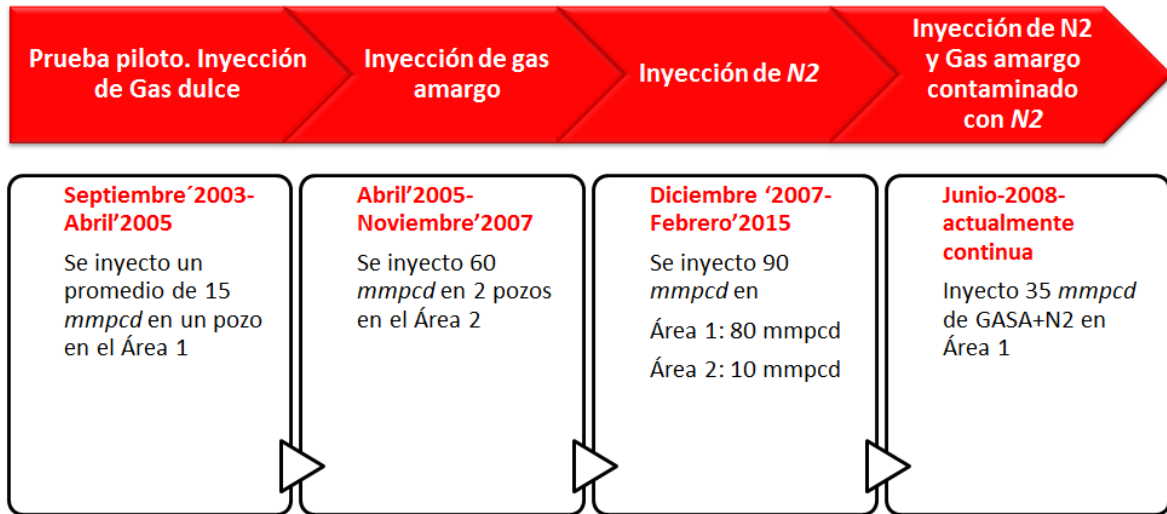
Prueba piloto. Inyección de Gas dulce

Inyección de gas amargo

Inyección de N2

Inyección de N2 y Gas amargo contaminado con N2

Septiembre´2003-Abril'2005

Se inyecto un promedio de 15 mmpcd en un pozo en el Área 1

Abril'2005-Noviembre'2007

Se inyecto 60 mmpcd en 2 pozos en el Área 2

Diciembre '2007-Febrero'2015

Se inyecto 90 mmpcd en

Área 1: 80 mmpcd

Área 2: 10 mmpcd

Junio-2008-actualmente continua

Inyecto 35 mmpcd de GASA+N2 en Área 1